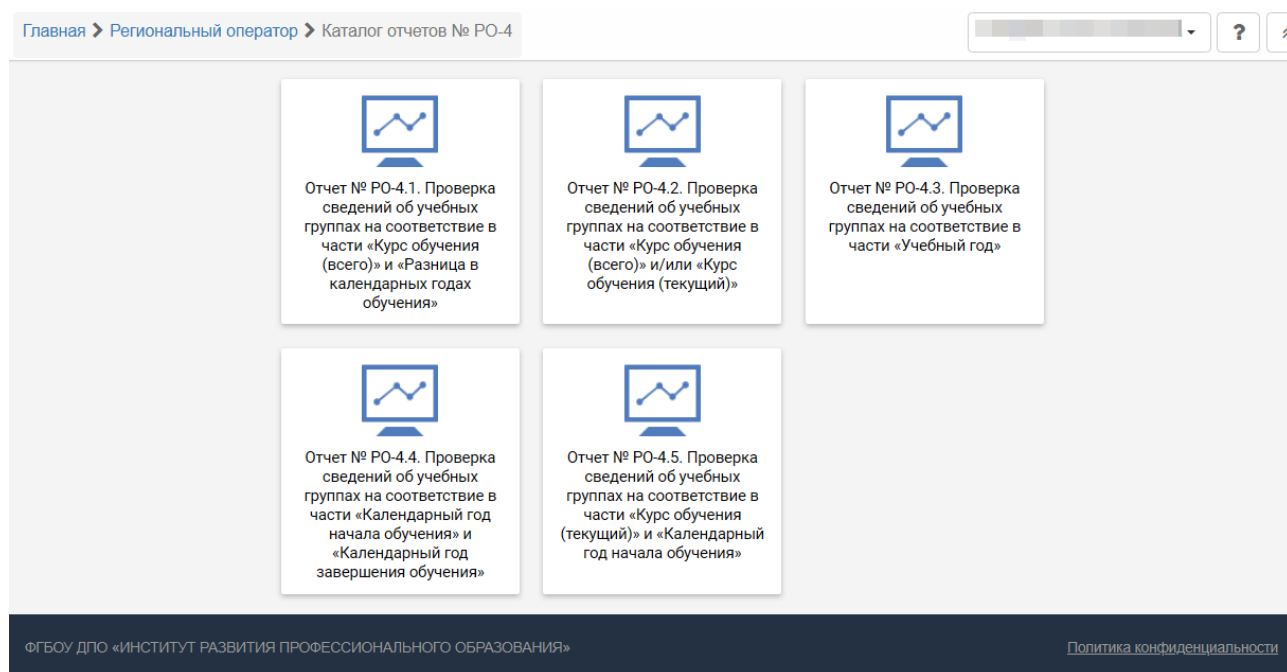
Главная > Региональный оператор > Каталог отчетов № РО-4

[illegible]

?

Отчет № РО-4.1. Проверка сведений об учебных группах на соответствие в части «Курс обучения (всего)» и «Разница в календарных годах обучения»

Отчет № РО-4.2. Проверка сведений об учебных группах на соответствие в части «Курс обучения (всего)» и/или «Курс обучения (текущий)»

Отчет № РО-4.3. Проверка сведений об учебных группах на соответствие в части «Учебный год»

Отчет № РО-4.4. Проверка сведений об учебных группах на соответствие в части «Календарный год начала обучения» и «Календарный год завершения обучения»

Отчет № РО-4.5. Проверка сведений об учебных группах на соответствие в части «Курс обучения (текущий)» и «Календарный год начала обучения»

ФГБОУ ДПО «ИНСТИТУТ РАЗВИТИЯ ПРОФЕССИОНАЛЬНОГО ОБРАЗОВАНИЯ»

Политика конфиденциальности